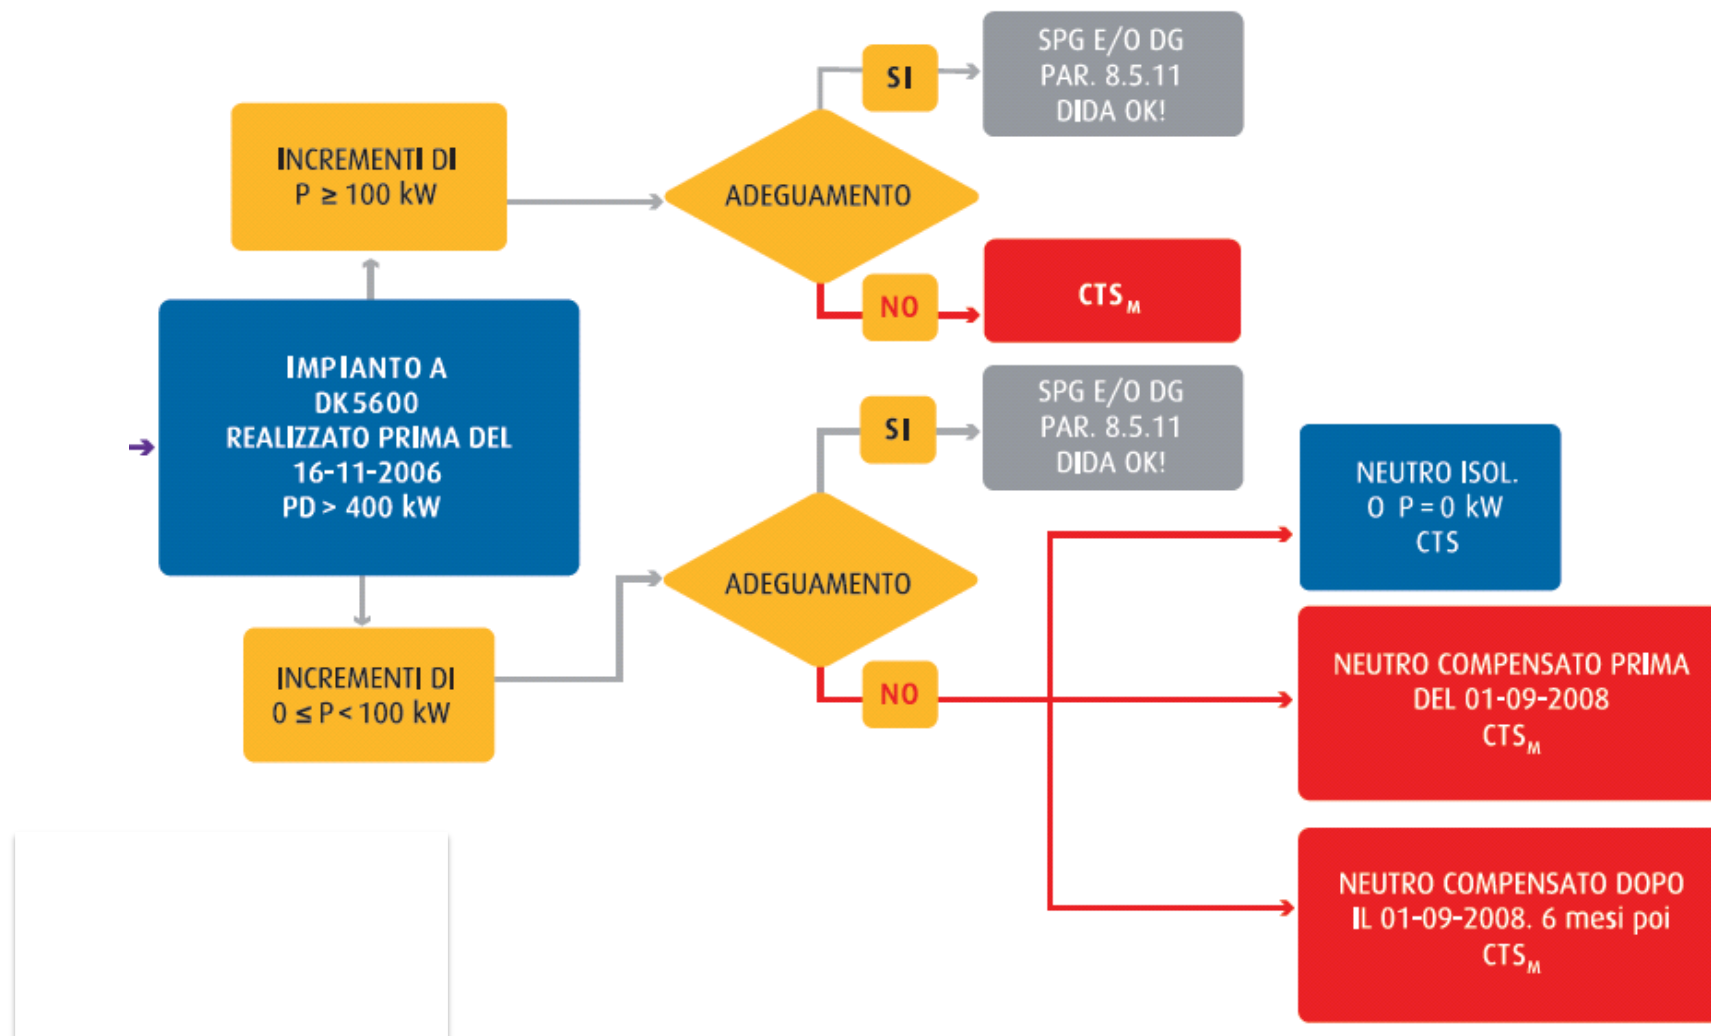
IMPIANTO A DK5600 REALIZZATO PRIMA DEL 16-11-2006 PD > 400 kW

INCREMENTI DI $P \geq 100$ kW

ADEGUAMENTO

SI

SPG E/O DG PAR. 8.5.11 DIDA OK!

NO

$CTS_M$

INCREMENTI DI $0 \leq P < 100$ kW

ADEGUAMENTO

SI

SPG E/O DG PAR. 8.5.11 DIDA OK!

NO

NEUTRO ISOL. O $P = 0$ kW CTS

NEUTRO COMPENSATO PRIMA DEL 01-09-2008 $CTS_M$

NEUTRO COMPENSATO DOPO IL 01-09-2008. 6 mesi poi $CTS_M$